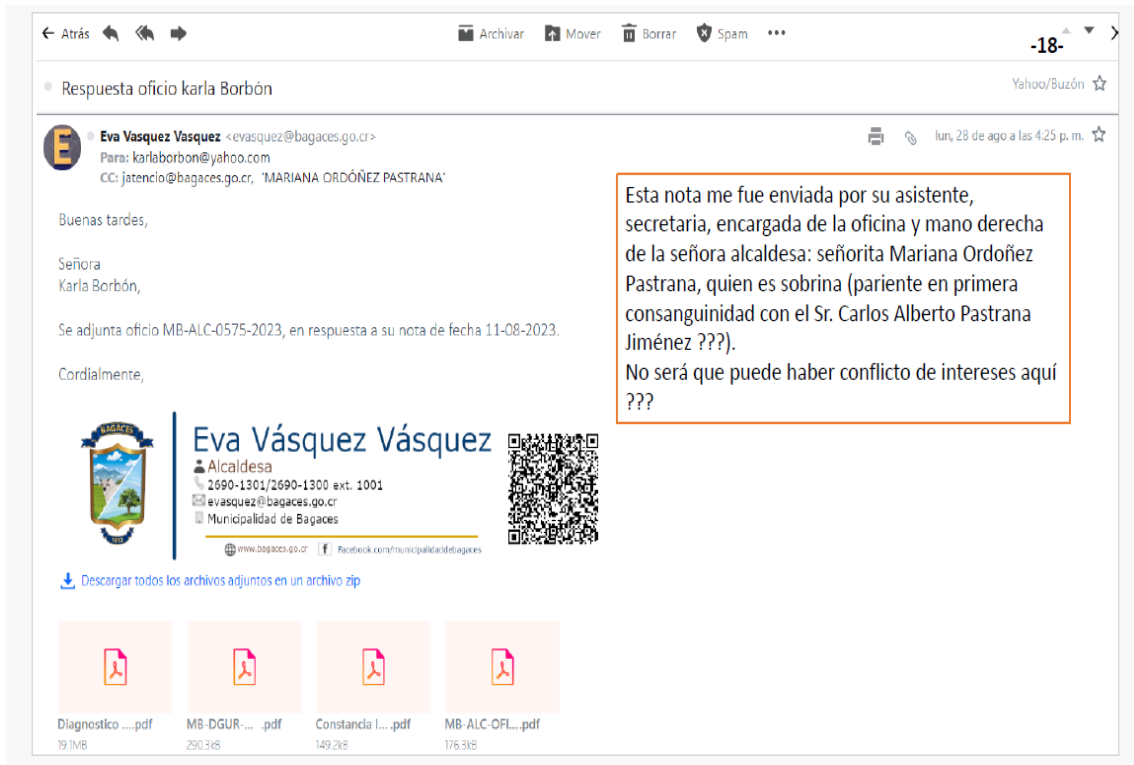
← Atrás Archivar Mover Borrar Spam •••

-18-

Respuesta oficio karla Borbón

Yahoo/Buzón

Eva Vasquez Vasquez <evasquez@bagaces.go.cr>
Para: karlaborbon@yahoo.com
CC: jatencio@bagaces.go.cr, 'MARIANA ORDÓÑEZ PASTRANA'

lun, 28 de ago a las 4:25 p. m.

Buenas tardes,

Señora
Karla Borbón,

Se adjunta oficio MB-ALC-0575-2023, en respuesta a su nota de fecha 11-08-2023.

Cordialmente,

BAGACES
1012

Eva Vásquez Vásquez
Alcaldesa
2690-1301/2690-1300 ext. 1001
evasquez@bagaces.go.cr
Municipalidad de Bagaces
www.bagaces.go.cr Facebook.com/municipalidaddebagaces

Esta nota me fue enviada por su asistente, secretaria, encargada de la oficina y mano derecha de la señora alcaldesa: señorita Mariana Ordoñez Pastrana, quien es sobrina (pariente en primera consanguinidad con el Sr. Carlos Alberto Pastrana Jiménez ???).
No será que puede haber conflicto de intereses aquí ???

Descargar todos los archivos adjuntos en un archivo zip

Diagnostico ....pdf
19.1MB

MB-DGUR-... .pdf
290.3kB

Constancia I... .pdf
149.2kB

MB-ALC-OFI....pdf
176.3kB